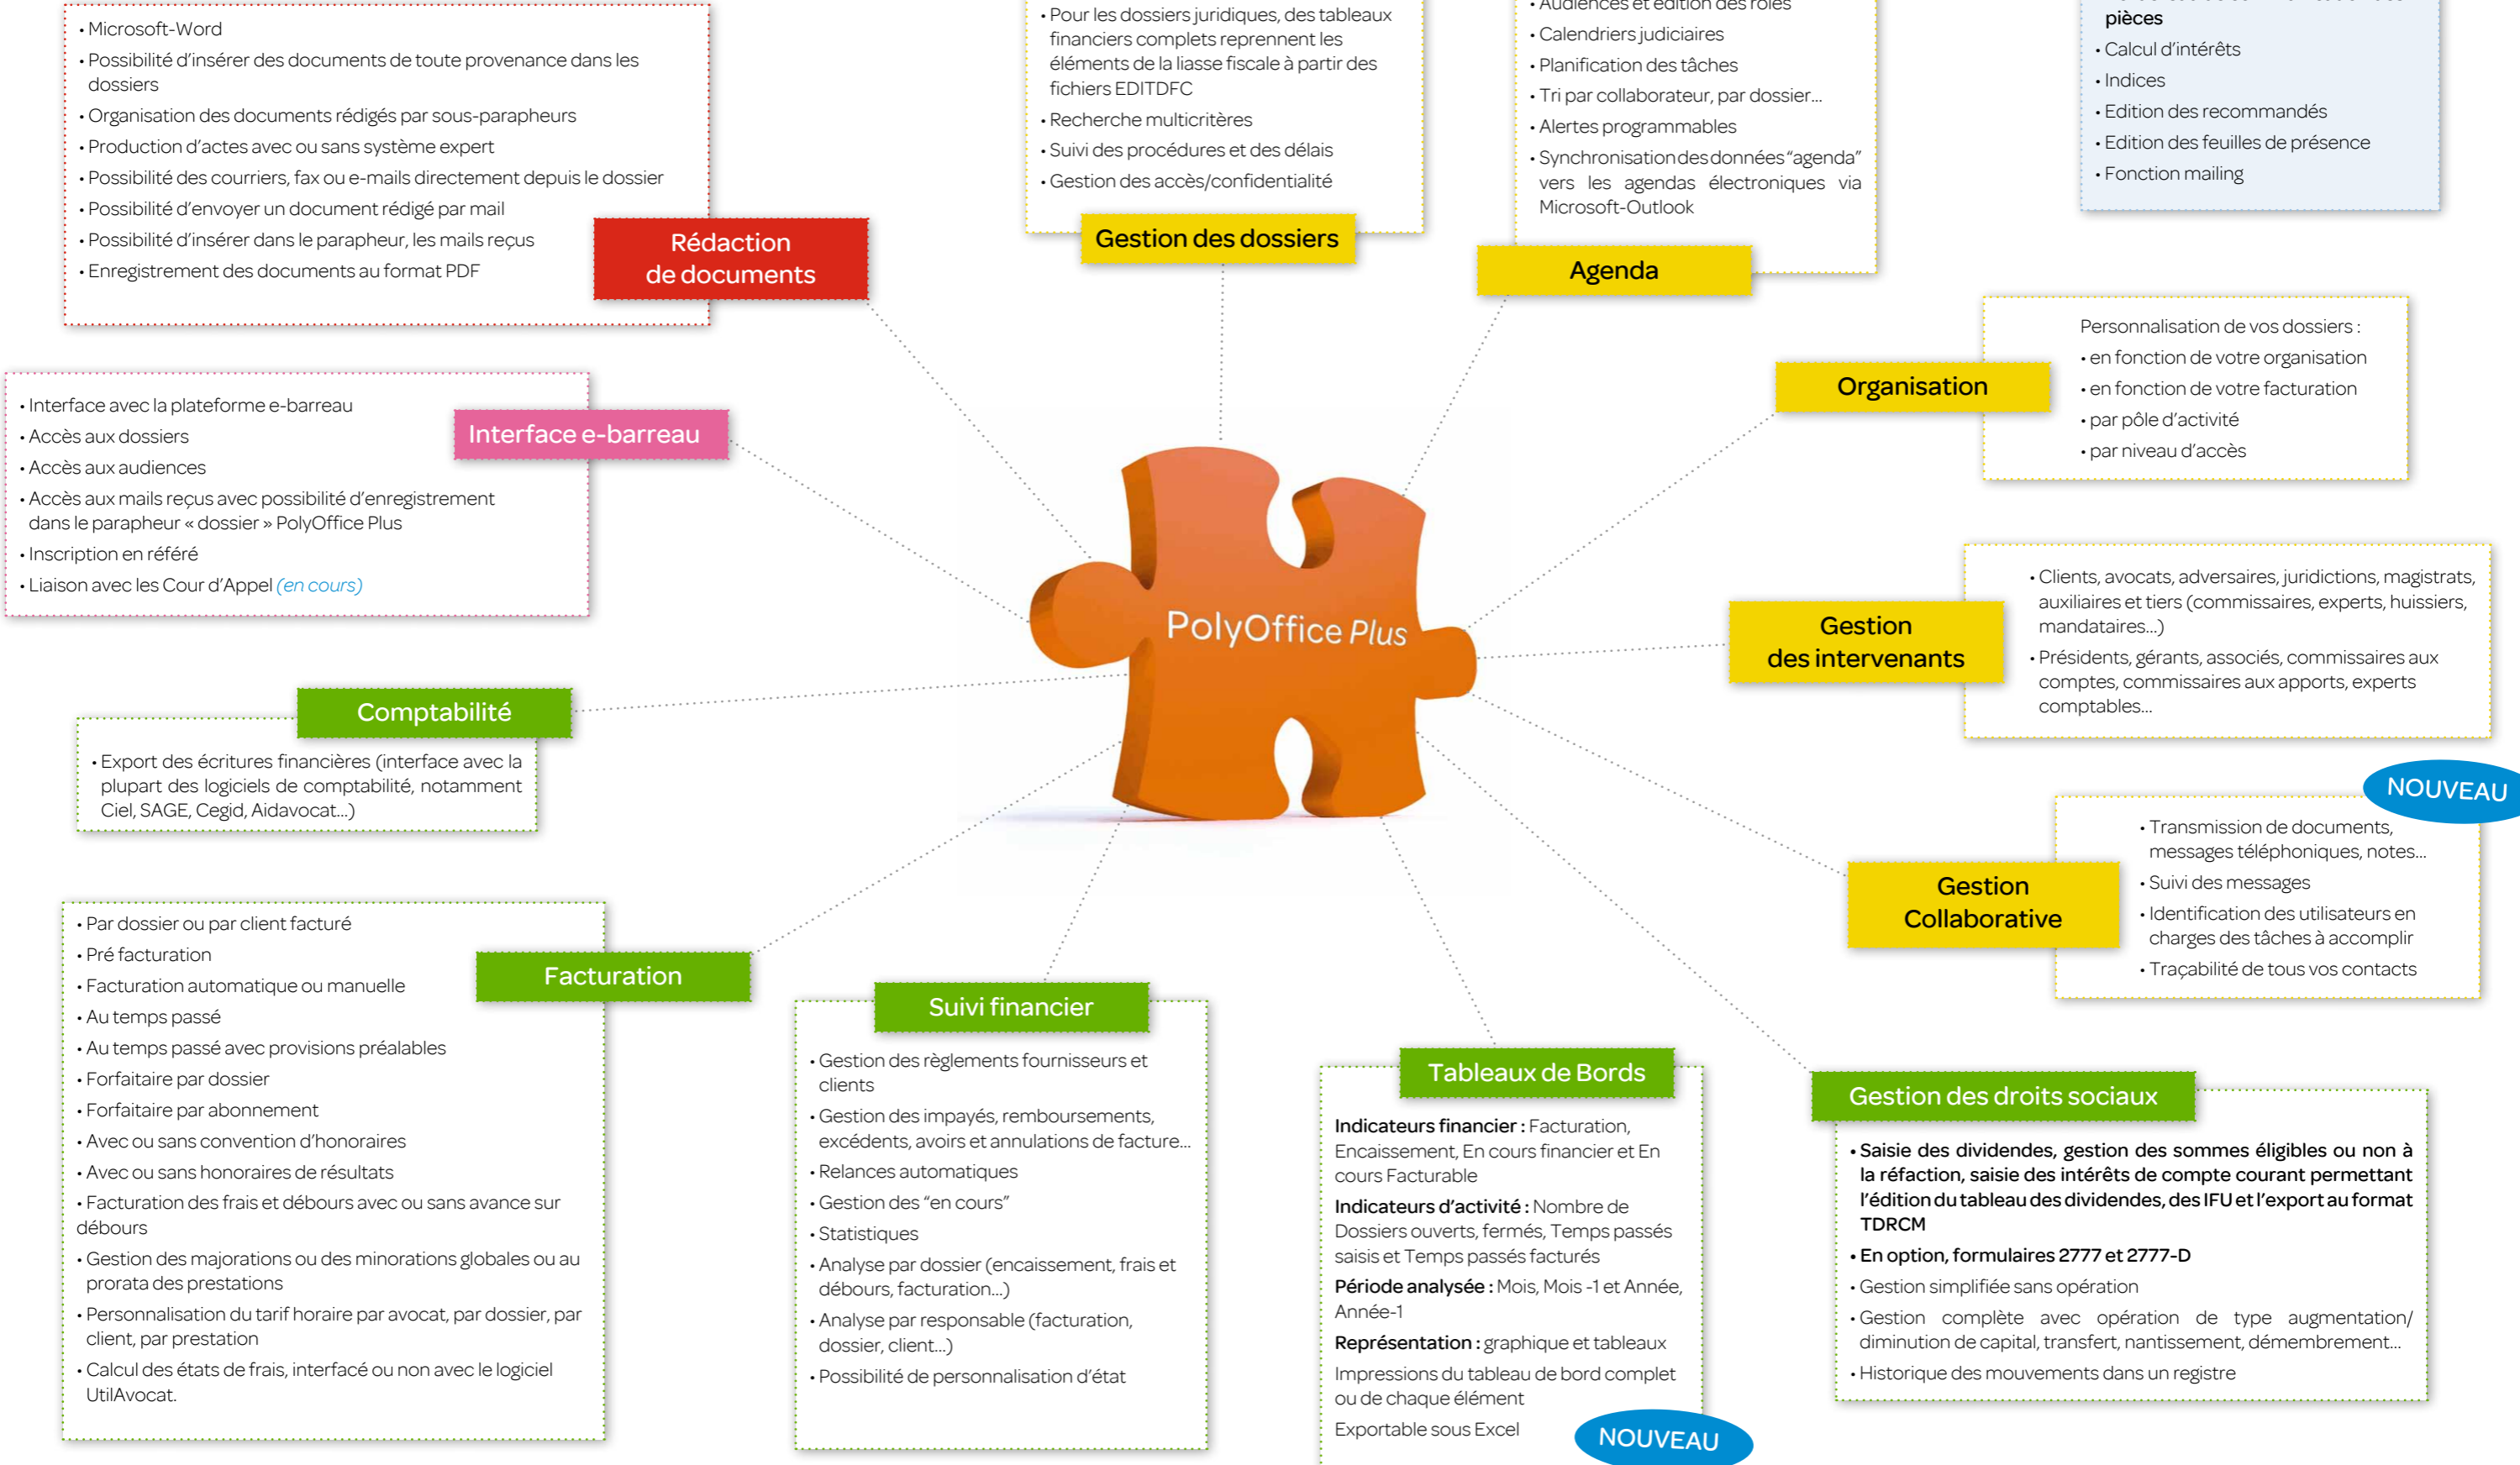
• Microsoft-Word
• Possibilité d'insérer des documents de toute provenance dans les dossiers
• Organisation des documents rédigés par sous-parapheurs
• Production d'actes avec ou sans système expert
• Possibilité des courriers, fax ou e-mails directement depuis le dossier
• Possibilité d'envoyer un document rédigé par mail
• Possibilité d'insérer dans le parapheur, les mails reçus
• Enregistrement des documents au format PDF

Rédaction de documents

• Pour les dossiers juridiques, des tableaux financiers complets reprennent les éléments de la liasse fiscale à partir des fichiers EDITDFC
• Recherche multicritères
• Suivi des procédures et des délais
• Gestion des accès/confidentialité

Gestion des dossiers

• Audiences et édition des rôles
• Calendriers judiciaires
• Planification des tâches
• Tri par collaborateur, par dossier...
• Alertes programmables
• Synchronisation des données "agenda" vers les agendas électroniques via Microsoft-Outlook

Agenda

pièces
• Calcul d'intérêts
• Indices
• Edition des recommandés
• Edition des feuilles de présence
• Fonction mailing

Organisation

Personnalisation de vos dossiers :
• en fonction de votre organisation
• en fonction de votre facturation
• par pôle d'activité
• par niveau d'accès

• Interface avec la plateforme e-barreau
• Accès aux dossiers
• Accès aux audiences
• Accès aux mails reçus avec possibilité d'enregistrement dans le parapheur « dossier » PolyOffice Plus
• Inscription en référé
• Liaison avec les Cour d'Appel (en cours)

Interface e-barreau

PolyOffice Plus

Gestion des intervenants

• Clients, avocats, adversaires, juridictions, magistrats, auxiliaires et tiers (commissaires, experts, huissiers, mandataires...)
• Présidents, gérants, associés, commissaires aux comptes, commissaires aux apports, experts comptables...

Comptabilité

• Export des écritures financières (interface avec la plupart des logiciels de comptabilité, notamment Ciel, SAGE, Cegid, Aidavocat...)

NOUVEAU

Gestion Collaborative

• Transmission de documents, messages téléphoniques, notes...
• Suivi des messages
• Identification des utilisateurs en charges des tâches à accomplir
• Traçabilité de tous vos contacts

Facturation

• Par dossier ou par client facturé
• Pré facturation
• Facturation automatique ou manuelle
• Au temps passé
• Au temps passé avec provisions préalables
• Forfaitaire par dossier
• Forfaitaire par abonnement
• Avec ou sans convention d'honoraires
• Avec ou sans honoraires de résultats
• Facturation des frais et débours avec ou sans avance sur débours
• Gestion des majorations ou des minorations globales ou au prorata des prestations
• Personnalisation du tarif horaire par avocat, par dossier, par client, par prestation
• Calcul des états de frais, interfacé ou non avec le logiciel UtilAvocat.

Suivi financier

• Gestion des règlements fournisseurs et clients
• Gestion des impayés, remboursements, excédents, avoirs et annulations de facture...
• Relances automatiques
• Gestion des "en cours"
• Statistiques
• Analyse par dossier (encaissement, frais et débours, facturation...)
• Analyse par responsable (facturation, dossier, client...)
• Possibilité de personnalisation d'état

Tableaux de Bords

Indicateurs financier : Facturation, Encaissement, En cours financier et En cours Facturable
Indicateurs d'activité : Nombre de Dossiers ouverts, fermés, Temps passés saisis et Temps passés facturés
Période analysée : Mois, Mois -1 et Année, Année-1
Représentation : graphique et tableaux
Impressions du tableau de bord complet ou de chaque élément
Exportable sous Excel

NOUVEAU

Gestion des droits sociaux

• Saisie des dividendes, gestion des sommes éligibles ou non à la réfaction, saisie des intérêts de compte courant permettant l'édition du tableau des dividendes, des IFU et l'export au format TDRCM
• En option, formulaires 2777 et 2777-D
• Gestion simplifiée sans opération
• Gestion complète avec opération de type augmentation/diminution de capital, transfert, nantissement, démembrement...
• Historique des mouvements dans un registre